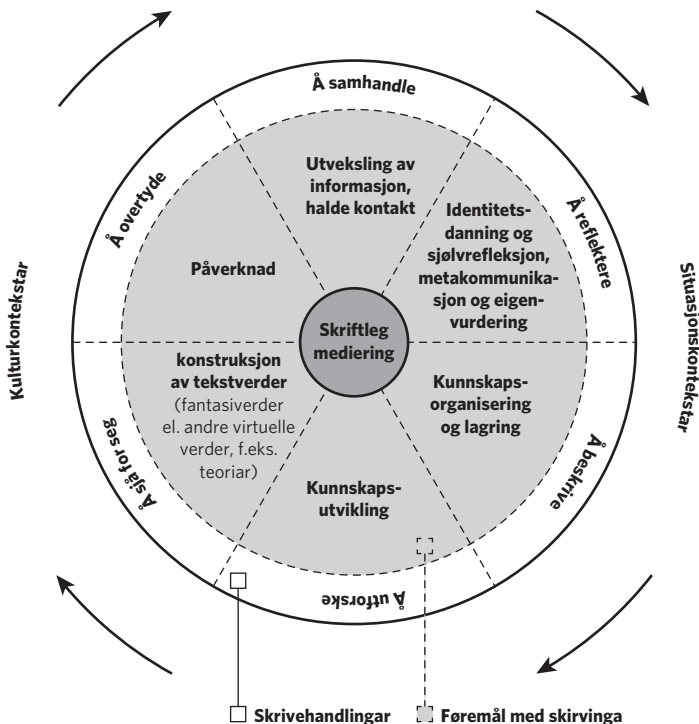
Å samhandle

Å reflektere

Å beskrive

Å utforske

Å sjå for seg

Å overtyde

Utveksling av informasjon, halde kontakt

Identitetsdanning og sjølvrefleksjon, metakommunikasjon og eigenvurdering

Kunnskapsorganisering og lagring

Kunnskapsutvikling

konstruksjon av tekstverder (fantasiverder el. andre virtuelle verder, f.eks. teoriar)

Påverknad

Skriftleg mediering

Kulturkontekstar

Situasjonskontekstar

Skrivehandlingar

Føremål med skirvinga